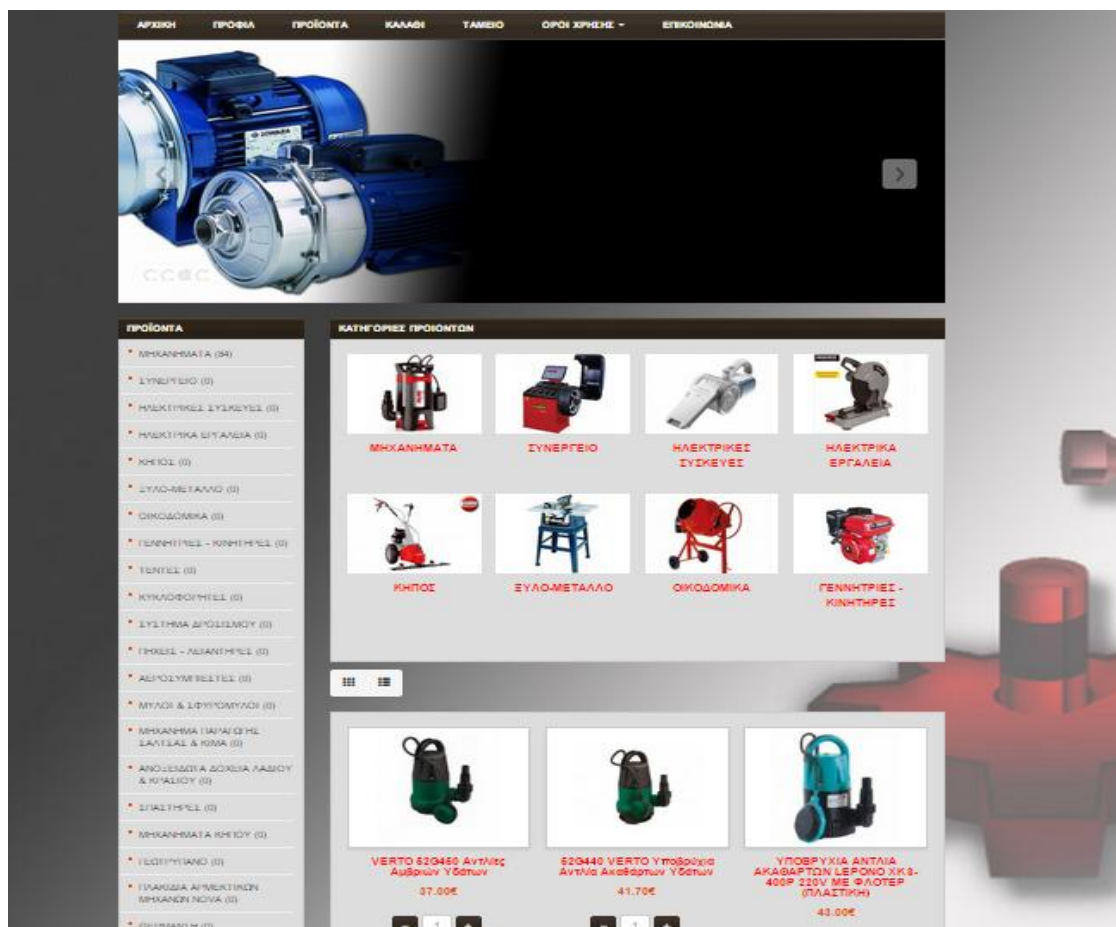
ΑΡΧΙΚΗ ΠΡΟΦΙΛ ΠΡΟΪΟΝΤΑ ΚΑΛΑΘΙ ΤΑΜΕΙΟ ΟΡΟΙ ΧΡΗΣΗΣ ΕΠΙΚΟΙΝΩΝΙΑ

ΠΡΟΪΟΝΤΑ

• ΜΗΧΑΝΗΜΑΤΑ (84)
• ΣΥΝΕΡΓΕΙΟ (0)
• ΗΛΕΚΤΡΙΚΕΣ ΣΥΣΚΕΥΕΣ (0)
• ΗΛΕΚΤΡΙΚΑ ΕΡΓΑΛΕΙΑ (0)
• ΚΗΠΟΣ (0)
• ΞΥΛΟ-ΜΕΤΑΛΛΟ (0)
• ΟΙΚΟΔΟΜΙΚΑ (0)
• ΓΕΝΝΗΤΡΙΕΣ - ΚΙΝΗΤΗΡΕΣ (0)
• ΤΕΝΤΕΣ (0)
• ΚΥΚΛΟΦΟΡΗΤΕΣ (0)
• ΣΥΣΤΗΜΑ ΔΡΟΣΙΣΜΟΥ (0)
• ΠΙΕΣΤΕΣ - ΛΙΠΑΝΤΗΡΕΣ (0)
• ΑΕΡΟΣΥΜΠΙΕΣΤΕΣ (0)
• ΜΥΛΟΙ & ΣΦΥΡΟΜΥΛΟΙ (0)
• ΜΗΧΑΝΗΜΑ ΠΑΡΑΓΩΓΗΣ ΣΑΛΤΣΑΣ & ΚΙΜΑ (0)
• ΑΝΟΞΕΙΔΩΤΑ ΔΟΧΕΙΑ ΛΑΔΙΟΥ & ΚΡΑΣΙΟΥ (0)
• ΣΠΑΣΤΗΡΕΣ (0)
• ΜΗΧΑΝΗΜΑΤΑ ΚΗΠΟΥ (0)
• ΓΕΩΤΡΥΠΑΝΟ (0)
• ΠΛΑΚΙΔΙΑ ΑΡΜΕΚΤΙΚΩΝ ΜΗΧΑΝΩΝ NOVA (0)
• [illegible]

ΚΑΤΗΓΟΡΙΕΣ ΠΡΟΪΟΝΤΩΝ

ΜΗΧΑΝΗΜΑΤΑ
ΣΥΝΕΡΓΕΙΟ
ΗΛΕΚΤΡΙΚΕΣ ΣΥΣΚΕΥΕΣ
ΗΛΕΚΤΡΙΚΑ ΕΡΓΑΛΕΙΑ
ΚΗΠΟΣ
ΞΥΛΟ-ΜΕΤΑΛΛΟ
ΟΙΚΟΔΟΜΙΚΑ
ΓΕΝΝΗΤΡΙΕΣ - ΚΙΝΗΤΗΡΕΣ

VERTO 52G450 Αντλίες Ακαθάρτων Υδάτων
37.00€

52G440 VERTO Υποβρύχια Αντλία Ακαθάρτων Υδάτων
41.70€

ΥΠΟΒΡΥΧΙΑ ΑΝΤΛΙΑ ΑΚΑΘΑΡΤΩΝ LEPONO XKS-400P 220V ΜΕ ΦΛΟΤΕΡ (ΠΛΑΣΤΙΚΗ)
43.00€